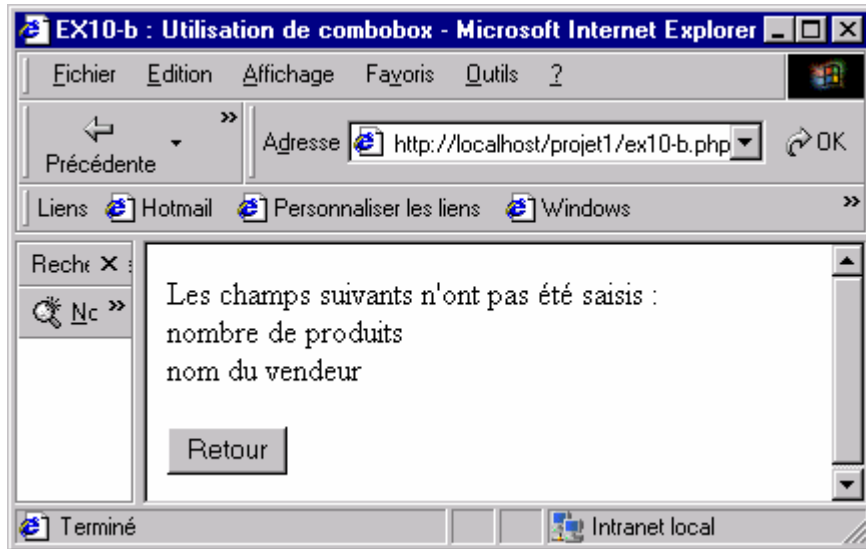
EX10-b : Utilisation de combobox - Microsoft Internet Explorer

Fichier Edition Affichage Favoris Outils ?

Précédente

Adresse http://localhost/projet1/ex10-b.php

OK

Liens Hotmail Personnaliser les liens Windows

Reche ×

Nc

Les champs suivants n'ont pas été saisis :
nombre de produits
nom du vendeur

Retour

Terminé

Intranet local